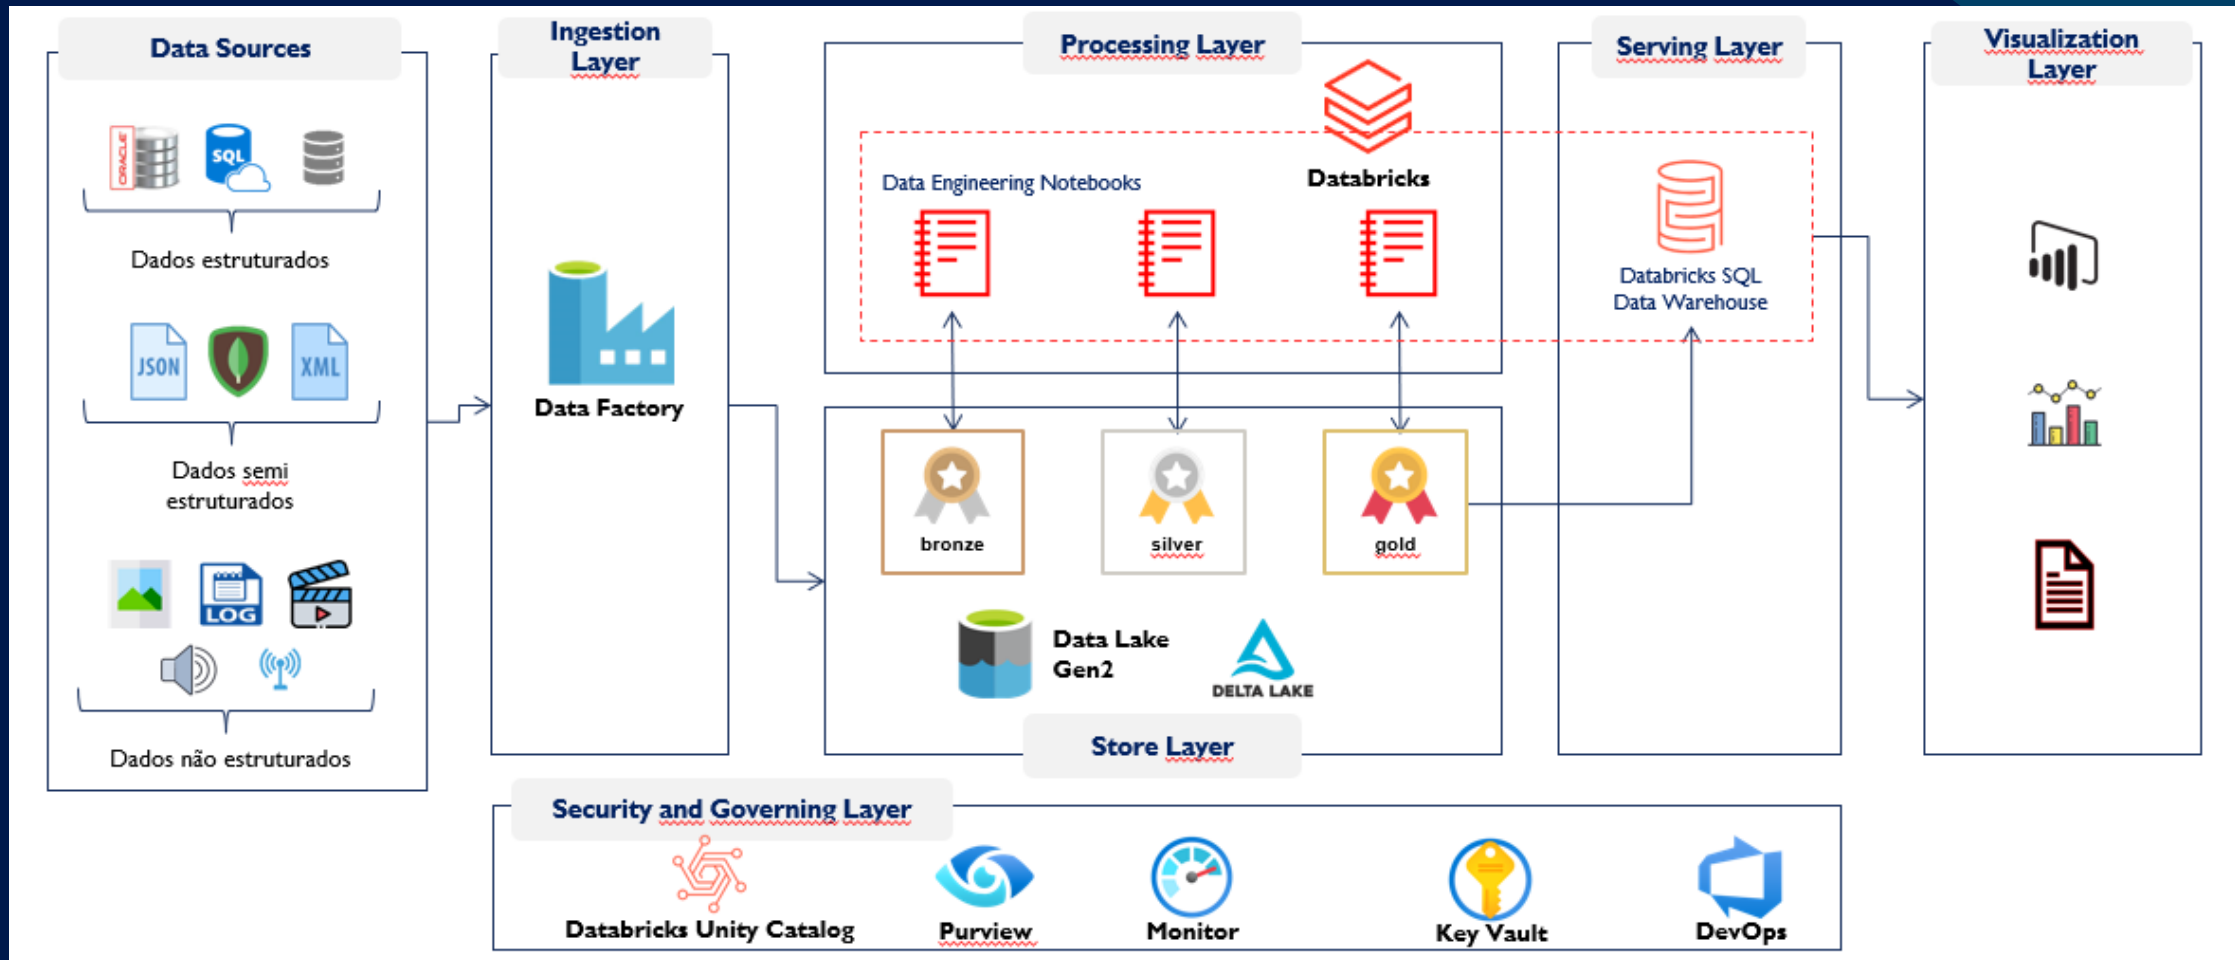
Data Sources

ORACLE
SQL

Dados estruturados

JSON
XML

Dados semi estruturados

LOG

Dados não estruturados

Ingestion Layer

Data Factory

Processing Layer

Databricks

Data Engineering Notebooks

bronze
silver
gold

Data Lake Gen2

DELTA LAKE

Store Layer

Serving Layer

Databricks SQL Data Warehouse

Visualization Layer

Security and Governing Layer

Databricks Unity Catalog
Purview
Monitor
Key Vault
DevOps